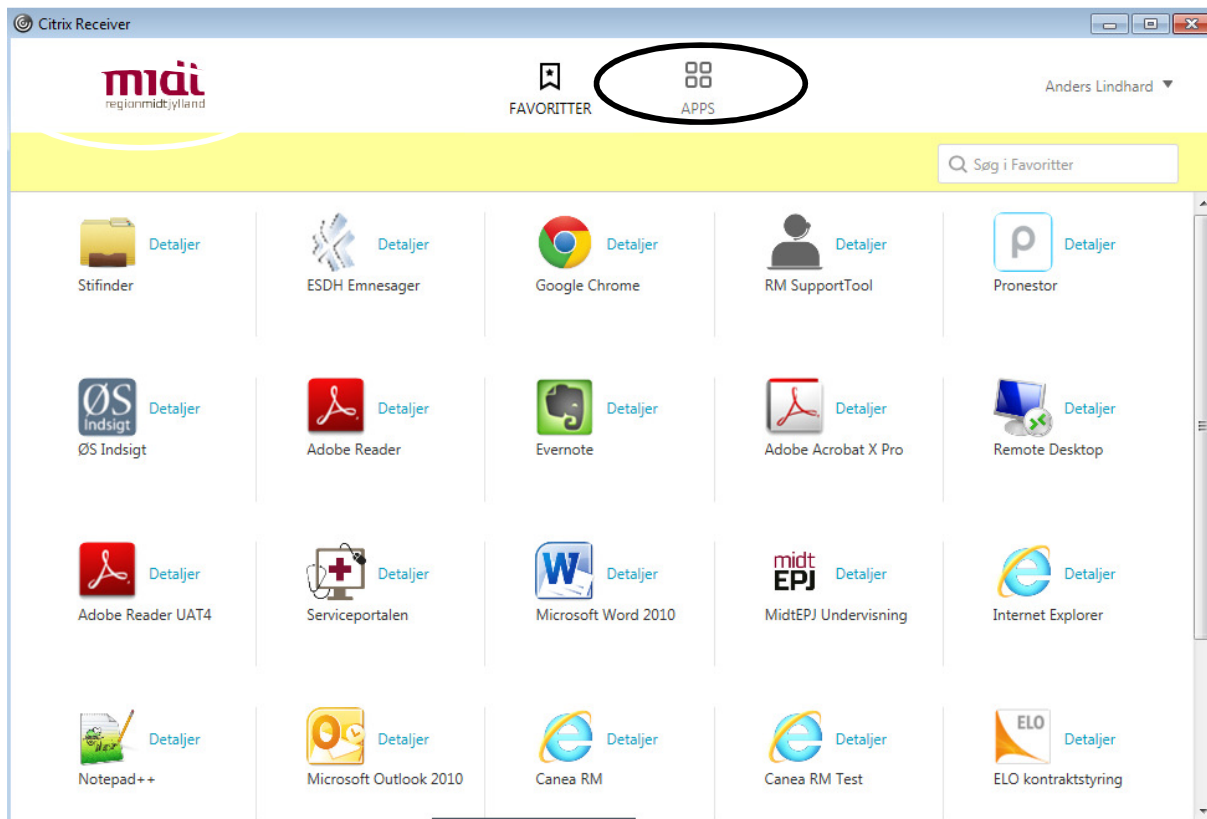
Citrix Receiver

midt
regionmidtjylland

FAVORITTER

APPS

Anders Lindhard ▼

Søg i Favoritter

Detaljer
Stifinder

Detaljer
ESDH Emnesager

Detaljer
Google Chrome

Detaljer
RM SupportTool

Detaljer
Pronestor

ØS Indsigt
Detaljer
ØS Indsigt

Detaljer
Adobe Reader

Detaljer
Evernote

Detaljer
Adobe Acrobat X Pro

Detaljer
Remote Desktop

Detaljer
Adobe Reader UAT4

Detaljer
Serviceportalen

Detaljer
Microsoft Word 2010

midt EPJ
Detaljer
MidtEPJ Undervisning

Detaljer
Internet Explorer

Detaljer
Notepad++

Detaljer
Microsoft Outlook 2010

Detaljer
Canea RM

Detaljer
Canea RM Test

ELO
Detaljer
ELO kontraktstyring